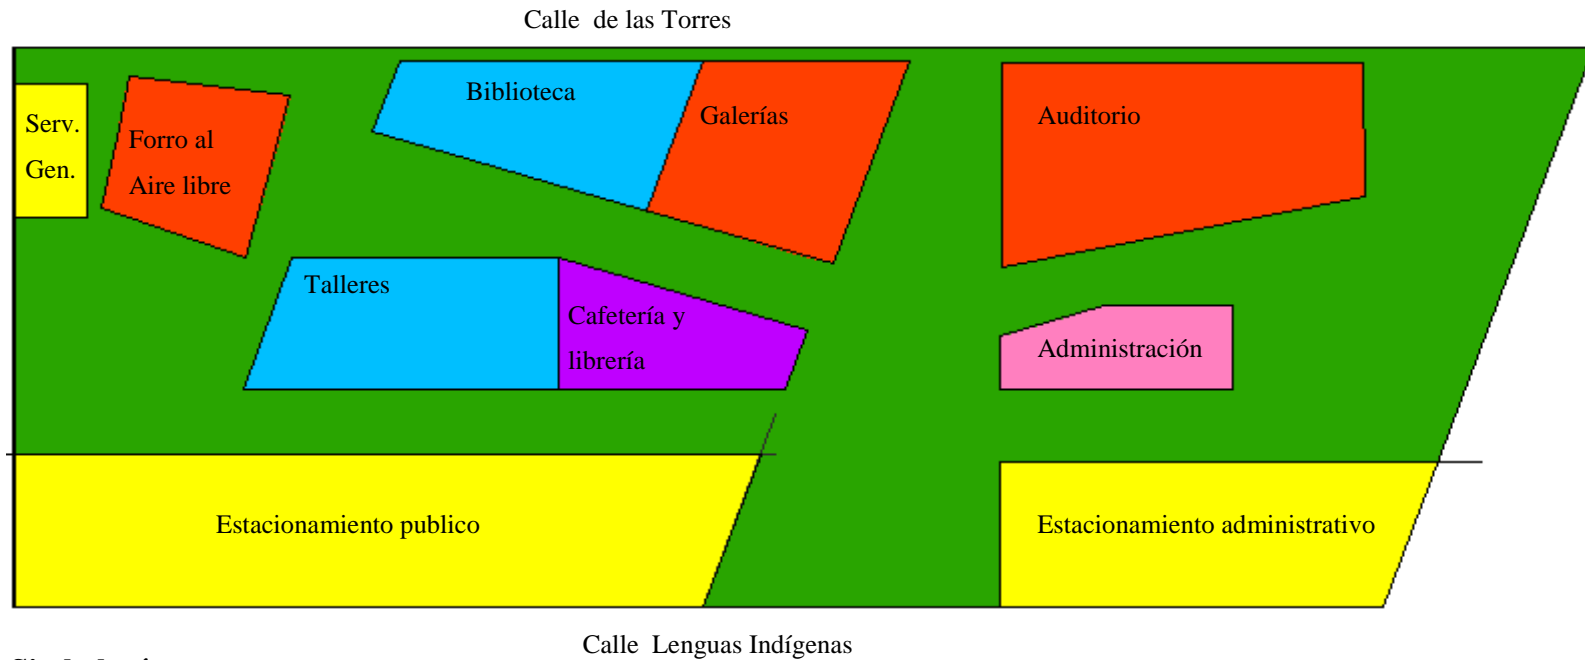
Calle de las Torres

Serv. Gen.

Forro al Aire libre

Biblioteca

Galerías

Auditorio

Talleres

Cafetería y librería

Administración

Estacionamiento publico

Estacionamiento administrativo

Calle Lenguas Indígenas

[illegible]